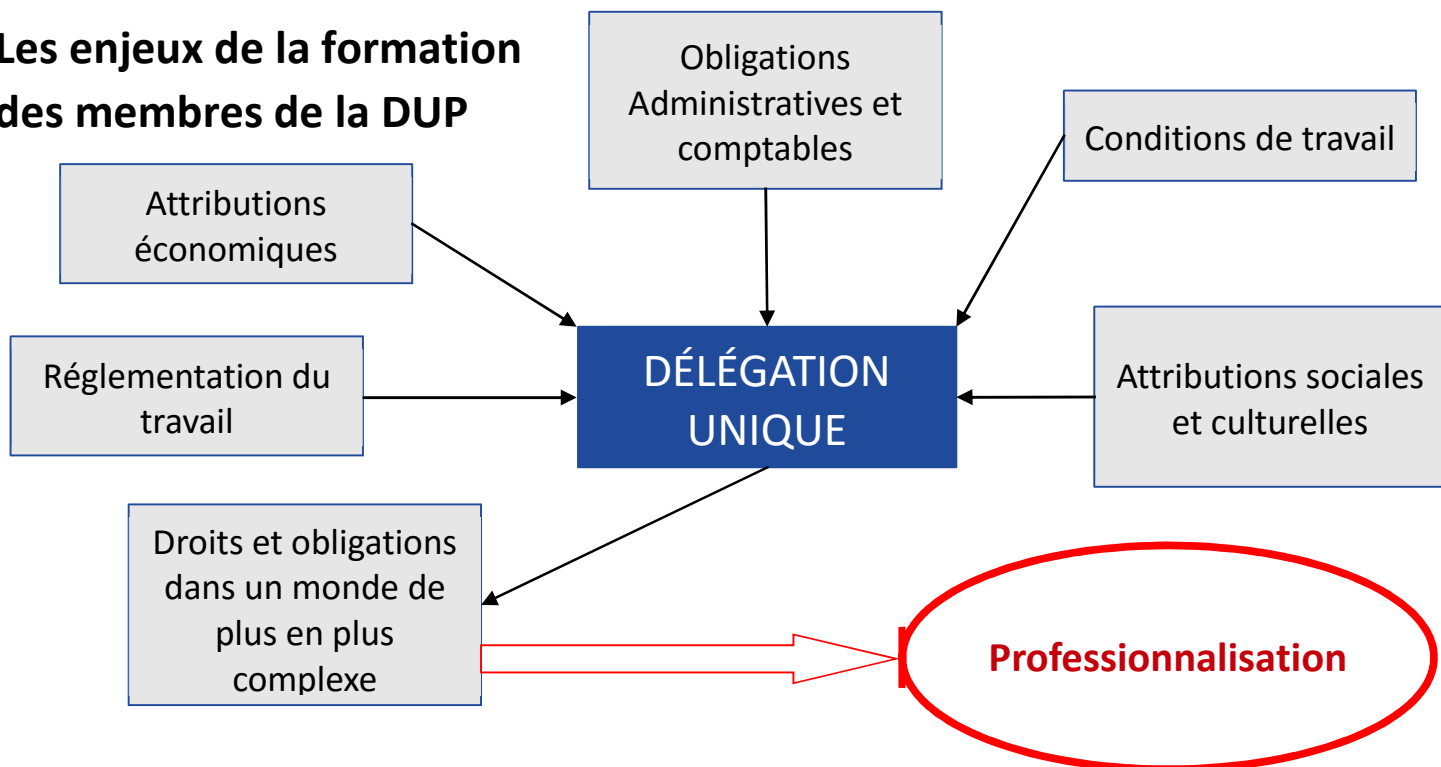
Les enjeux de la formation des membres de la DUP

Obligations Administratives et comptables

Conditions de travail

Attributions économiques

Réglementation du travail

DÉLÉGATION UNIQUE

Attributions sociales et culturelles

Droits et obligations dans un monde de plus en plus complexe

Professionnalisation